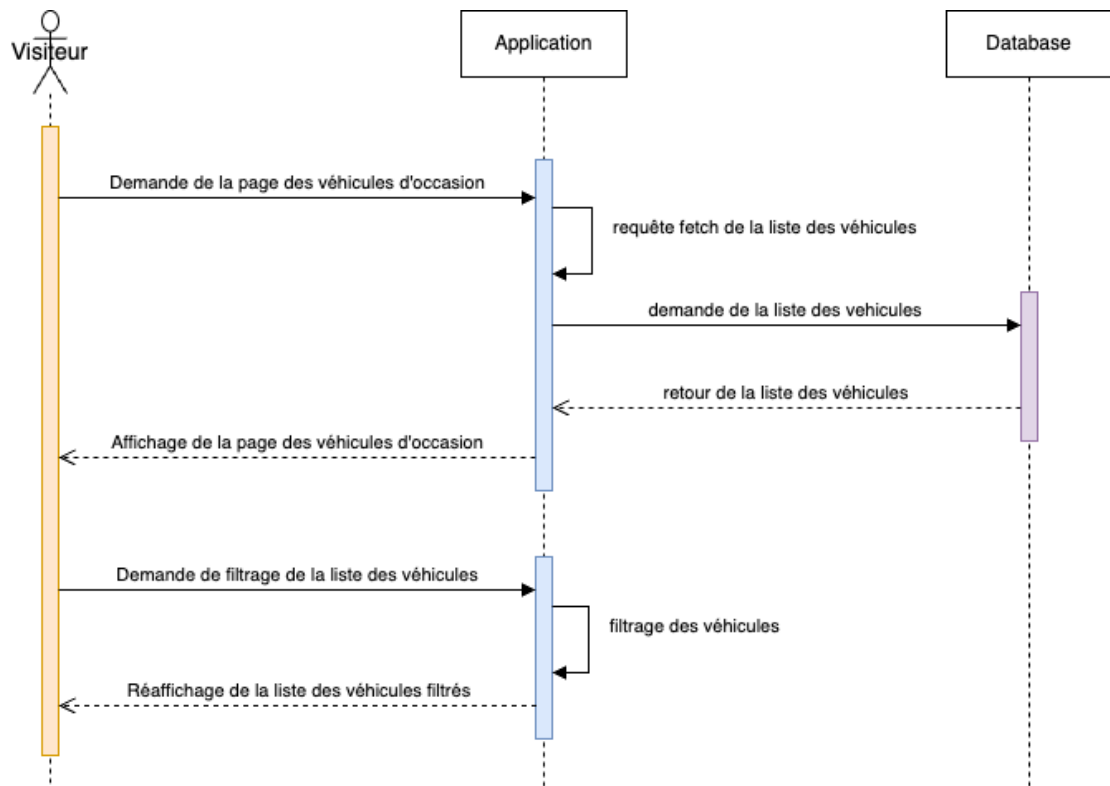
Visiteur

Application

Database

Demande de la page des véhicules d'occasion

requête fetch de la liste des véhicules

demande de la liste des vehicules

retour de la liste des véhicules

Affichage de la page des véhicules d'occasion

Demande de filtrage de la liste des véhicules

filtrage des véhicules

Réaffichage de la liste des véhicules filtrés